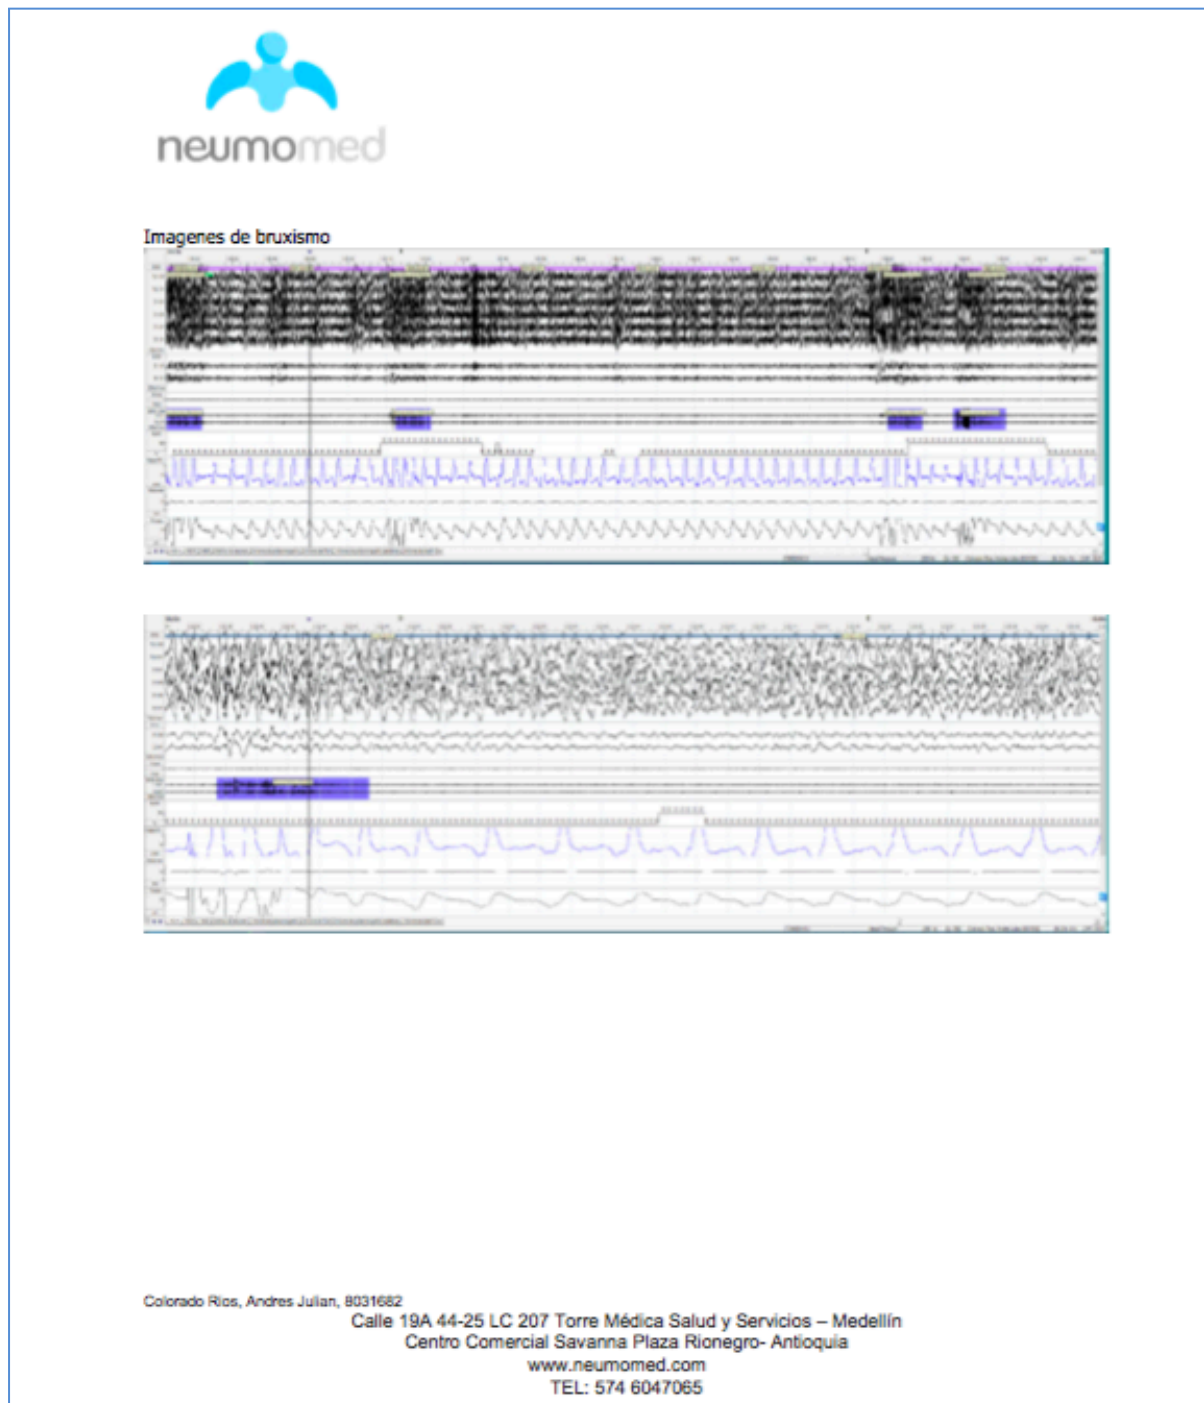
neumomed

Imagenes de bruxismo

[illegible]

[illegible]

Colorado Rios, Andres Julian, 8031682
Calle 19A 44-25 LC 207 Torre Médica Salud y Servicios – Medellín
Centro Comercial Savanna Plaza Rionegro- Antioquia
www.neumomed.com
TEL: 574 6047065